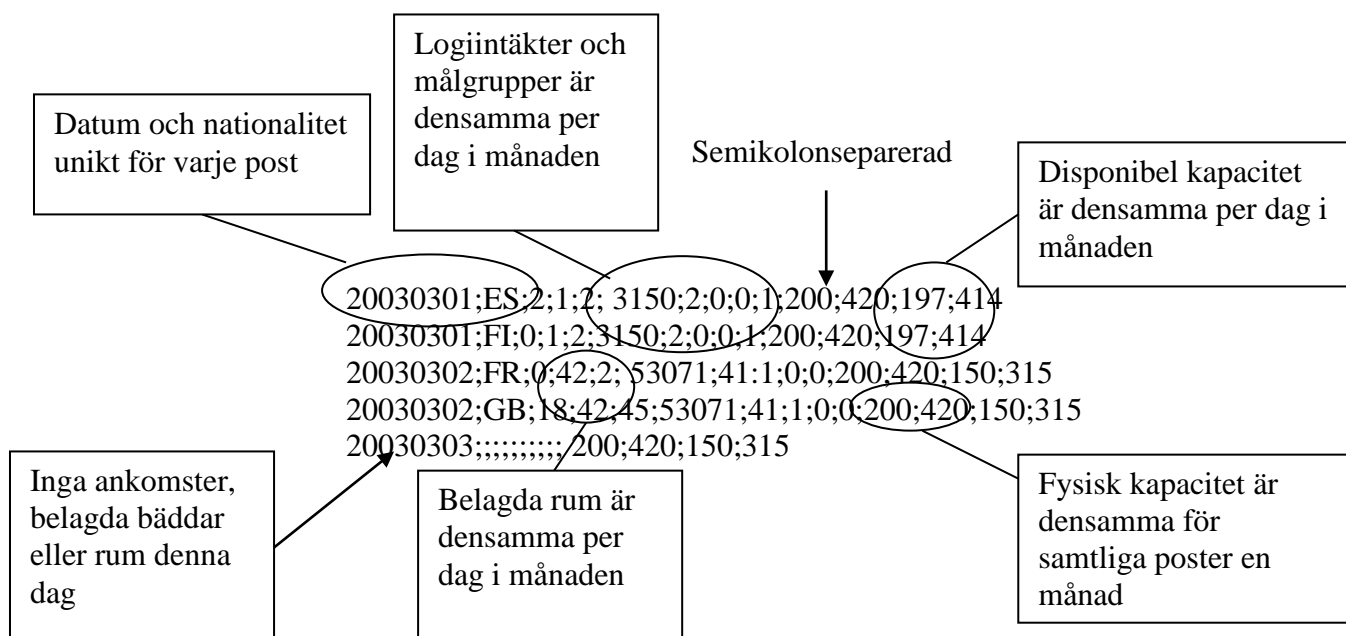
Logiintäkter och målgrupper är densamma per dag i månaden

Datum och nationalitet unikt för varje post

Semikolonseparerad

Disponibel kapacitet är densamma per dag i månaden

20030301;ES;2;1;2; 3150;2;0;0;1;200;420;197;414
20030301;FI;0;1;2;3150;2;0;0;1;200;420;197;414
20030302;FR;0;42;2; 53071;41:1;0;0;200;420;150;315
20030302;GB;18;42;45;53071;41;1;0;0;200;420;150;315
20030303;;;;;;;;;; 200;420;150;315

Inga ankomster, belagda bäddar eller rum denna dag

Belagda rum är densamma per dag i månaden

Fysisk kapacitet är densamma för samtliga poster en månad